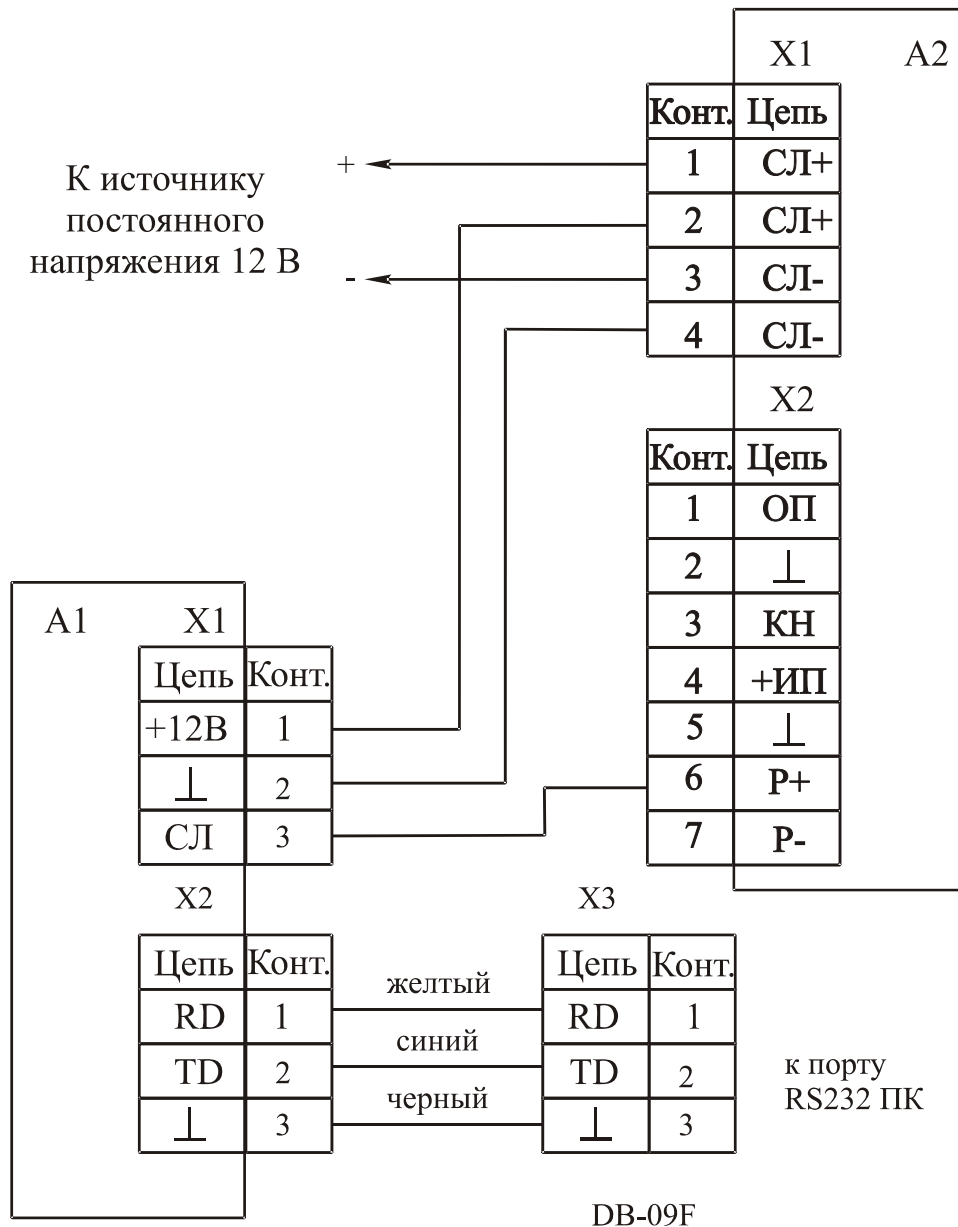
X1 A2

| Конт. | Цепь |
|---|---|
| 1 | СЛ+ |
| 2 | СЛ+ |
| 3 | СЛ- |
| 4 | СЛ- |

К источнику постоянного напряжения 12 В

+

-

X2

| Конт. | Цепь |
|---|---|
| 1 | ОП |
| 2 | ⊥ |
| 3 | КН |
| 4 | +ИП |
| 5 | ⊥ |
| 6 | Р+ |
| 7 | Р- |

A1 X1

| Цепь | Конт. |
|---|---|
| +12В | 1 |
| ⊥ | 2 |
| СЛ | 3 |

X2

| Цепь | Конт. |
|---|---|
| RD | 1 |
| TD | 2 |
| ⊥ | 3 |

желтый

синий

черный

X3

| Цепь | Конт. |
|---|---|
| RD | 1 |
| TD | 2 |
| ⊥ | 3 |

к порту RS232 ПК

DB-09F